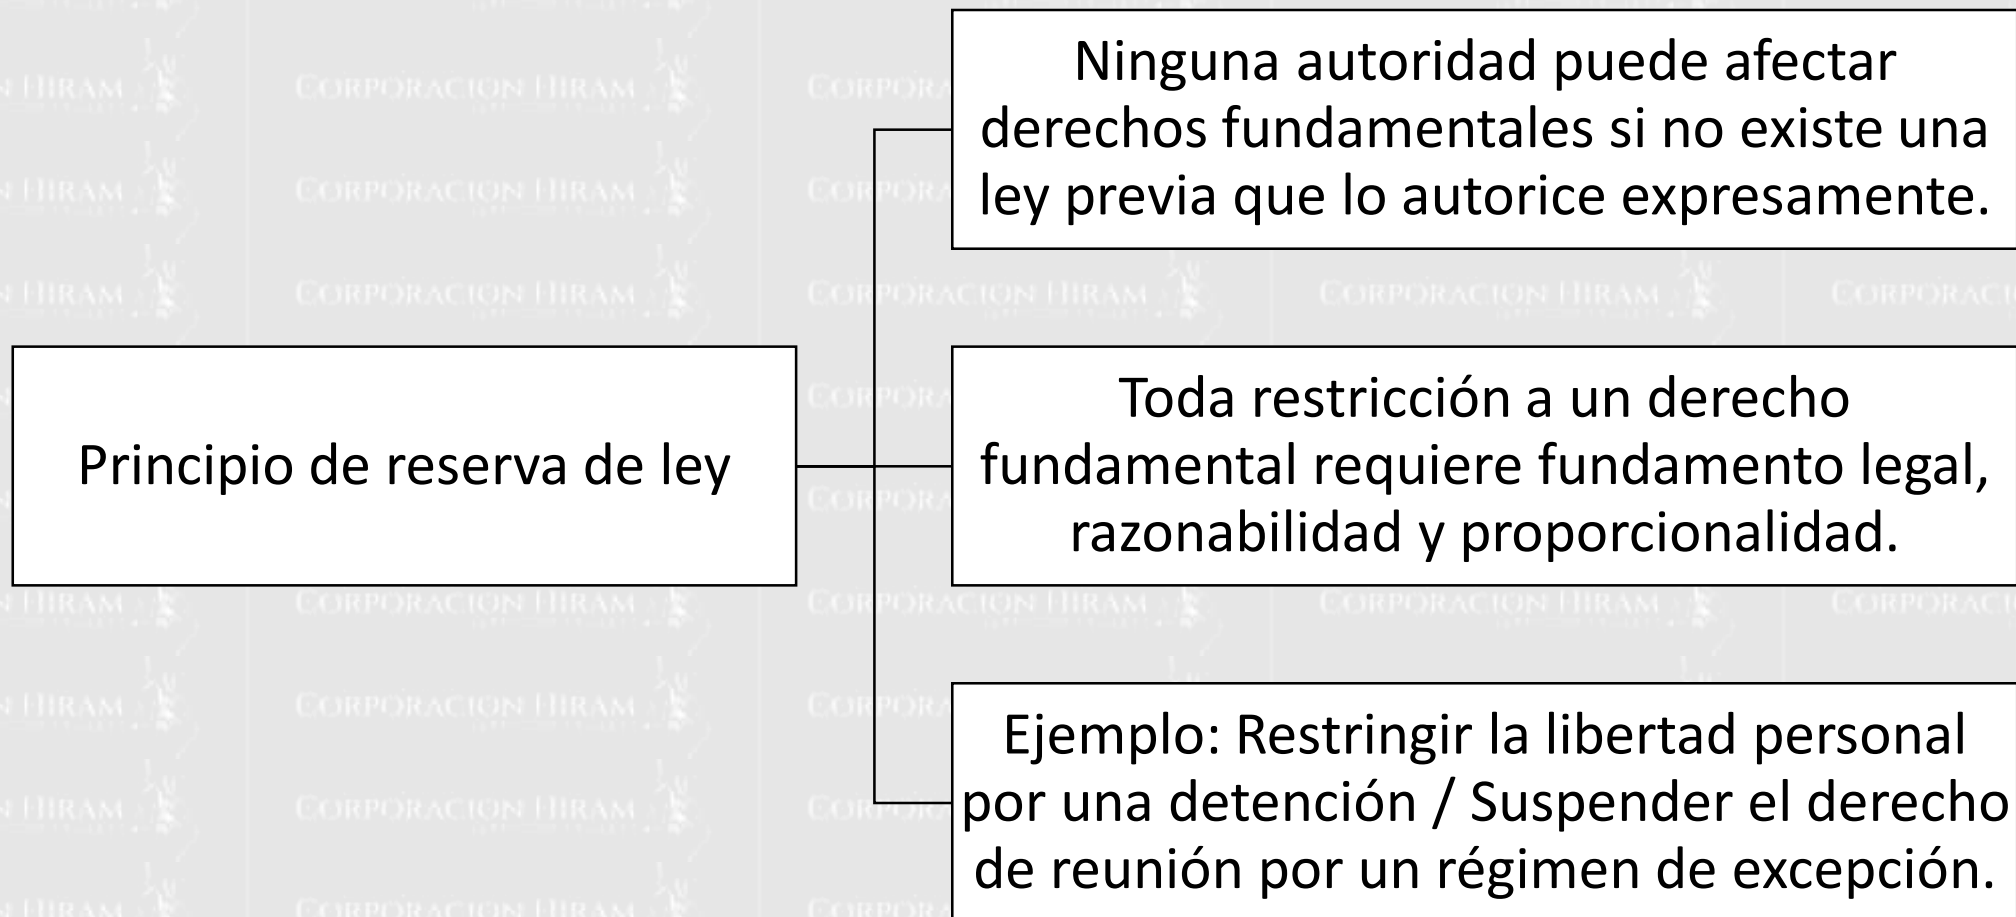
Principio de reserva de ley

Ninguna autoridad puede afectar derechos fundamentales si no existe una ley previa que lo autorice expresamente.

Toda restricción a un derecho fundamental requiere fundamento legal, razonabilidad y proporcionalidad.

Ejemplo: Restringir la libertad personal por una detención / Suspender el derecho de reunión por un régimen de excepción.

CORPORACION HIRAM